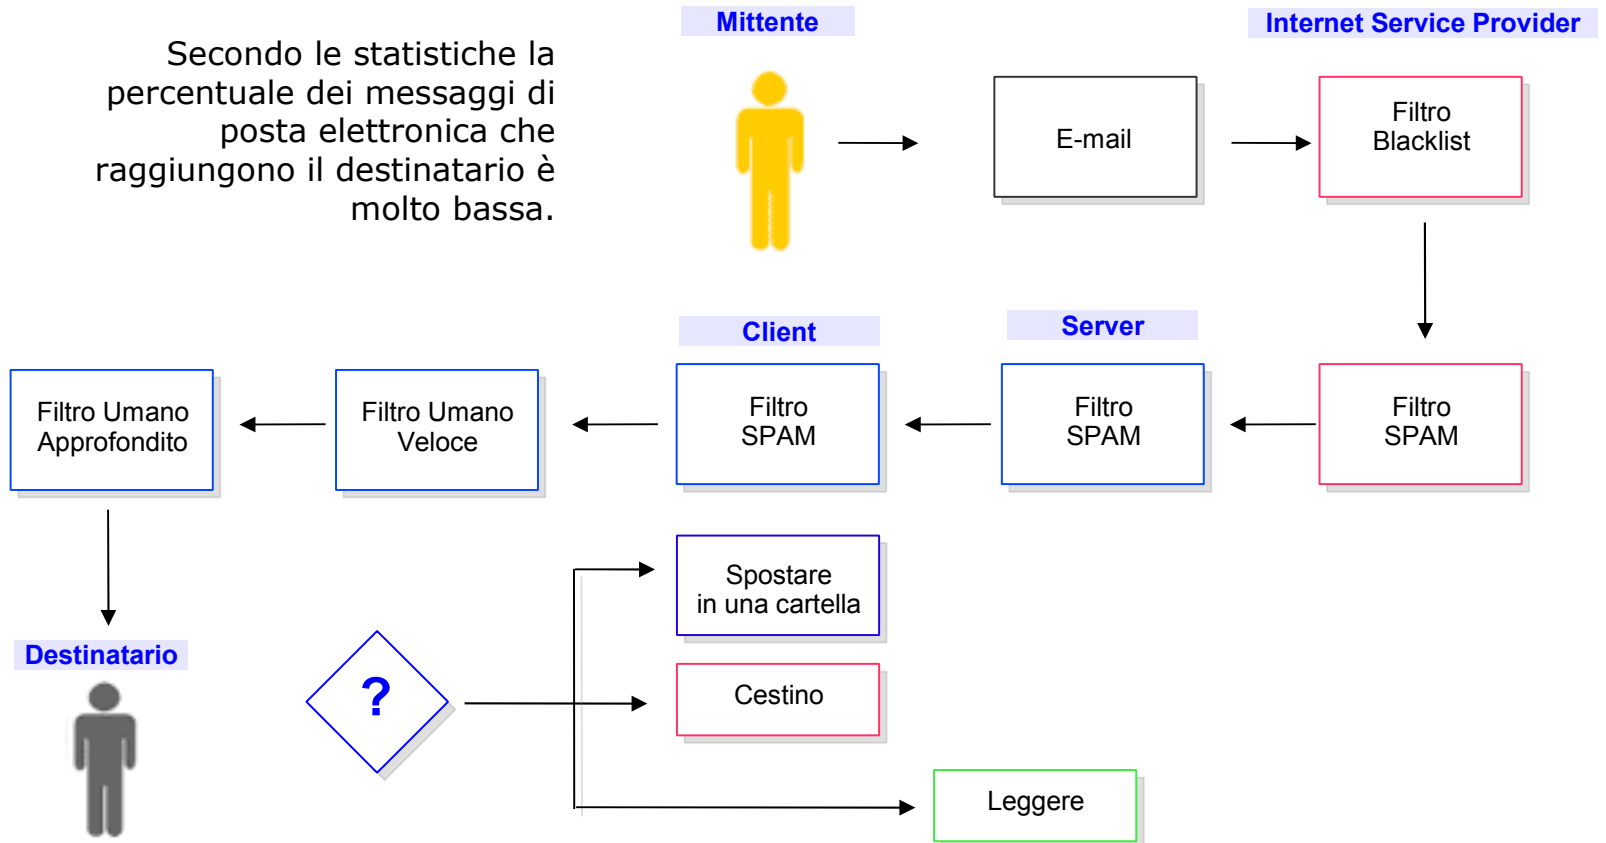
Secondo le statistiche la percentuale dei messaggi di posta elettronica che raggiungono il destinatario è molto bassa.

Mittente

E-mail

Internet Service Provider

Filtro Blacklist

Filtro SPAM

Server

Filtro SPAM

Client

Filtro SPAM

Filtro Umano Veloce

Filtro Umano Approfondito

Destinatario

?

Spostare in una cartella

Cestino

Leggere